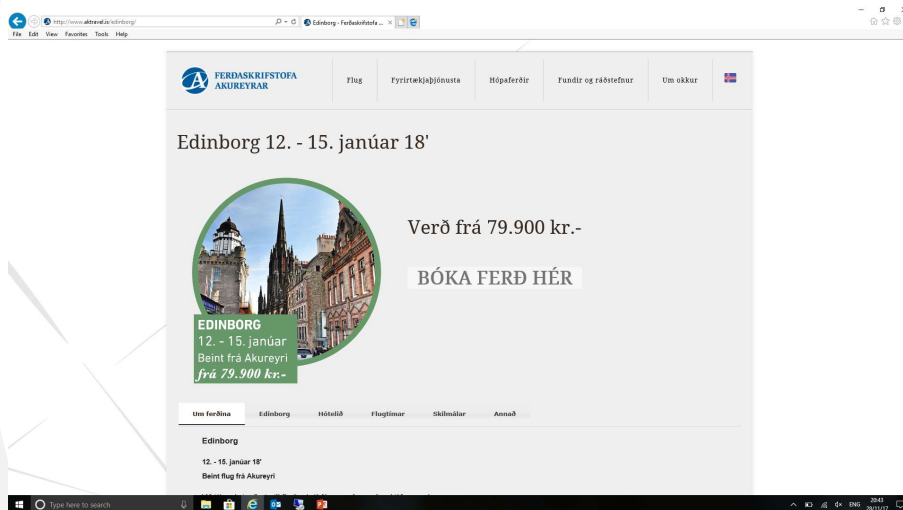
http://www.aktravel.is/edinborg/
Edinborg - Ferðaskrifstofa ...
File Edit View Favorites Tools Help

FERÐASKRIFSTOFA AKUREYRAR

Flug Fyrirtækjaþjónusta Hópaferðir Fundir og ráðstefnur Um okkur

Edinborg 12. - 15. janúar 18'

EDINBORG
12. - 15. janúar
Beint frá Akureyri
frá 79.900 kr.-

Verð frá 79.900 kr.-

BÓKA FERÐ HÉR

Um ferðina Edinborg Hótelið Flugtímar Skilmálar Annað

Edinborg

12. - 15. janúar 18'
Beint flug frá Akureyri

Type here to search
ENG 20:43 29/11/17